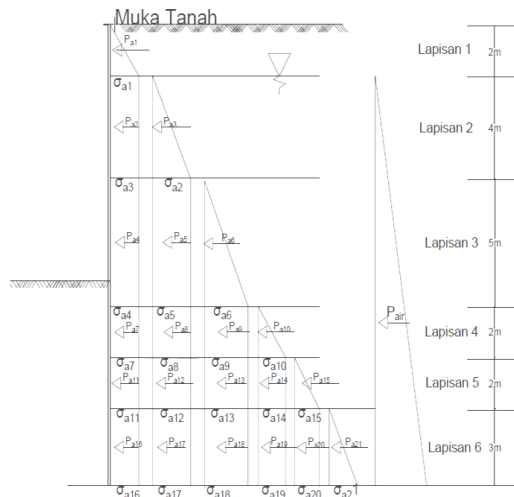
Muka Tanah

$P_{a1}$

Lapisan 1 2m

$\sigma_{a1}$

$P_{a2}$ $P_{a3}$

Lapisan 2 4m

$\sigma_{a3}$ $\sigma_{a2}$

$P_{a4}$ $P_{a5}$ $P_{a6}$

Lapisan 3 5m

$P_{air}$

$\sigma_{a4}$ $\sigma_{a5}$ $\sigma_{a6}$

$P_{a7}$ $P_{a8}$ $P_{a9}$ $P_{a10}$

Lapisan 4 2m

$\sigma_{a7}$ $\sigma_{a8}$ $\sigma_{a9}$ $\sigma_{a10}$

$P_{a11}$ $P_{a12}$ $P_{a13}$ $P_{a14}$ $P_{a15}$

Lapisan 5 2m

$\sigma_{a11}$ $\sigma_{a12}$ $\sigma_{a13}$ $\sigma_{a14}$ $\sigma_{a15}$

$P_{a16}$ $P_{a17}$ $P_{a18}$ $P_{a19}$ $P_{a20}$ $P_{a21}$

Lapisan 6 3m

$\sigma_{a16}$ $\sigma_{a17}$ $\sigma_{a18}$ $\sigma_{a19}$ $\sigma_{a20}$ $\sigma_{a21}$